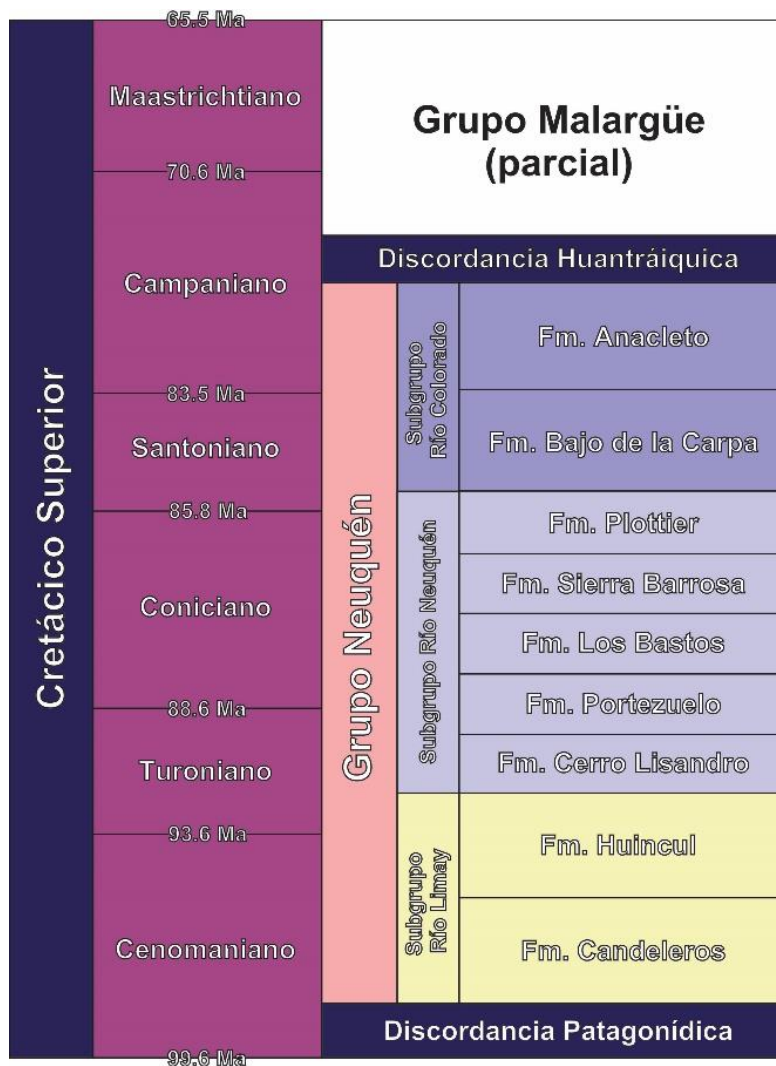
Cretácico Superior

65.5 Ma
Maastrichtiano
70.6 Ma
Campaniano
83.5 Ma
Santoniano
85.8 Ma
Coniciano
88.6 Ma
Turoniano
93.6 Ma
Cenomaniano
99.6 Ma

Grupo Malargüe (parcial)

Discordancia Huantráiquica

Grupo Neuquén

Subgrupo Río Colorado
Fm. Anacleto
Fm. Bajo de la Carpa

Subgrupo Río Neuquén
Fm. Plottier
Fm. Sierra Barrosa
Fm. Los Bastos
Fm. Portezuelo
Fm. Cerro Lisandro

Subgrupo Río Limay
Fm. Huincul
Fm. Candeleros

Discordancia Patagonídica